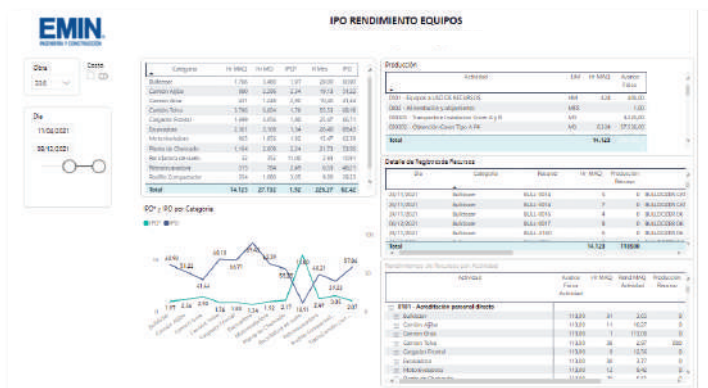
EMIN
INGENIERIA Y CONSTRUCCION

IPO RENDIMIENTO EQUIPOS

Obra
330

Costo

Día
11/06/2021
30/12/2021

| Categoría | Hr MAQ | Hr MO | IPO | Hr Efec | IPO |
|---|---|---|---|---|---|
| Bulldozer | 1.766 | 3.400 | 1,97 | 20,99 | 0,60 |
| Camión Aljibe | 890 | 2.205 | 2,34 | 19,13 | 34,02 |
| Camión Grúa | 461 | 1.240 | 2,46 | 10,46 | 45,44 |
| Camión Tolva | 3.790 | 5.054 | 1,76 | 93,53 | 60,18 |
| Cargador Frontal | 1.499 | 3.056 | 1,86 | 25,67 | 60,71 |
| Excavadora | 2.351 | 3.100 | 1,34 | 20,60 | 85,63 |
| Motoniveladora | 923 | 1.853 | 1,92 | 42,47 | 63,19 |
| Planta de Chancado | 1.164 | 2.878 | 2,34 | 31,73 | 73,93 |
| Retroexcavadora | 32 | 352 | 11,00 | 2,41 | 0,91 |
| Retroexcavadora | 372 | 704 | 2,49 | 8,16 | 48,21 |
| Rodillo Compactador | 354 | 1.000 | 3,05 | 9,06 | 70,23 |
| Total | 14.123 | 27.732 | 1,92 | 225,27 | 62,42 |

IPO y IPO por Categoría
IPO  IPO

43,90 51,22 35,64 60,18 64,71 60,23 63,19 73,93 48,21 57,06 1,97 2,34 2,46 1,76 1,92 1,34 1,92 2,34 11,00 2,49 3,05 2,07 2,91 10,91

Producción
| Actividad | UM | Hr MAQ | Avance Físico |
|---|---|---|---|
| 0101 - Equipos a USO DE RECURSOS | HM | 3,00 | 800,00 |
| 0002 - Alimentación y alojamiento | MES | | 1,00 |
| 00003 - Transporte e instalación faena A y B | M3 | | 8,00,00 |
| 0XXXX - Operación Cerro Tipo A P4 | M3 | 0,334 | 17.130,00 |
| Total | | 14.123 | |

Detalle de Registro de Recursos
| Día | Categoría | Recurso | Hr MAQ | Producción Recurso | |
|---|---|---|---|---|---|
| 30/11/2021 | Bulldozer | BULL-0014 | 9 | 0 | BULLDOZER CAT |
| 30/11/2021 | Bulldozer | BULL-0014 | 7 | 0 | BULLDOZER CAT |
| 30/11/2021 | Bulldozer | BULL-0015 | 8 | 0 | BULLDOZER D6 |
| 30/11/2021 | Bulldozer | BULL-0016 | 9 | 0 | BULLDOZER D6 |
| 30/11/2021 | Bulldozer | BULL-0017 | 8 | 0 | BULLDOZER D6 |
| 30/11/2021 | Bulldozer | BULL-0018 | 9 | 0 | BULLDOZER D6 |
| Total | | | 14.123 | 11030 | |

Rendimientos de Recursos por Actividad
| Actividad | Avance Físico Actividad | Hr MAQ | Rend MAQ Actividad | Producción Recurso |
|---|---|---|---|---|
| 0101 - Acreditación personal directo | | | | |
| Bulldozer | 11.830 | 31 | 3,02 | 0 |
| Camión Aljibe | 11.830 | 11 | 10,27 | 0 |
| Camión Grúa | 11.830 | 1 | 113,09 | 0 |
| Camión Tolva | 11.830 | 30 | 2,97 | 300 |
| Cargador Frontal | 11.830 | 9 | 12,78 | 0 |
| Excavadora | 11.830 | 30 | 3,77 | 0 |
| Motoniveladora | 11.830 | 12 | 9,46 | 0 |
| Planta de Chancado | 11.830 | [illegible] | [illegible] | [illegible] |